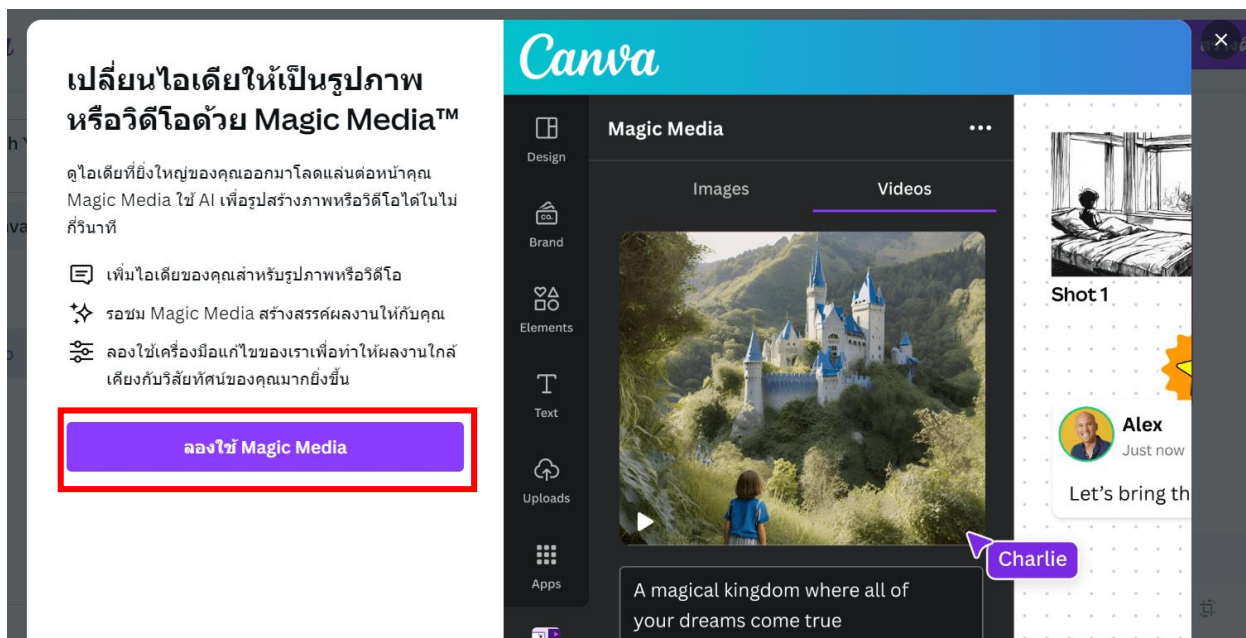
เปลี่ยนไอเดียให้เป็นรูปภาพหรือวิดีโอด้วย Magic Media™

ดูไอเดียที่ยิ่งใหญ่ของคุณออกมาโลดแล่นต่อหน้าคุณ Magic Media ใช้ AI เพื่อรูปสร้างภาพหรือวิดีโอได้ในไม่กี่วินาที

เพิ่มไอเดียของคุณสำหรับรูปภาพหรือวิดีโอ

รอชม Magic Media สร้างสรรค์ผลงานให้กับคุณ

ลองใช้เครื่องมือแก้ไขของเราเพื่อทำให้ผลงานใกล้เคียงกับวิสัยทัศน์ของคุณมากยิ่งขึ้น

ลองใช้ Magic Media

Canva

Design

Brand

Elements

Text

Uploads

Apps

Magic Media

Images

Videos

A magical kingdom where all of your dreams come true

Charlie

Shot 1

Alex
Just now

Let's bring th